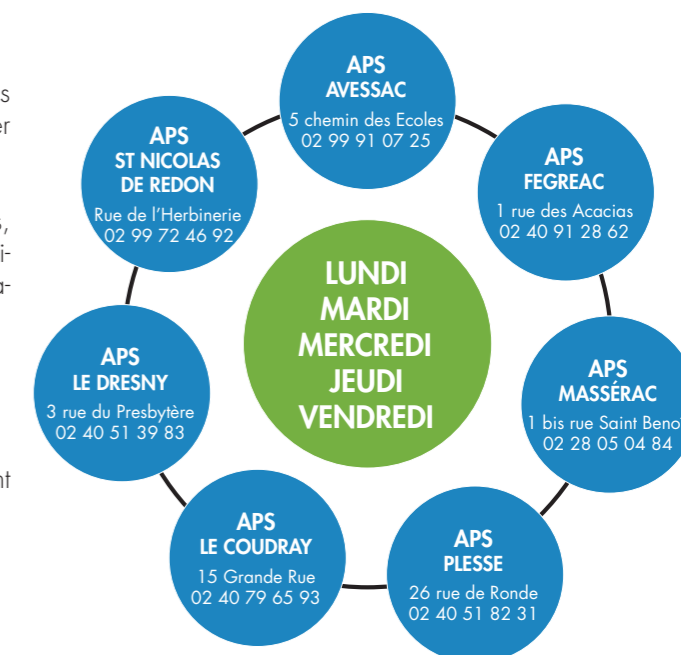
s
er

s,
i-
a-

nt

APS
AVESSAC
5 chemin des Ecoles
02 99 91 07 25

APS
FEGREAC
1 rue des Acacias
02 40 91 28 62

APS
MASSÉRAC
1 bis rue Saint Beno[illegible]
02 28 05 04 84

APS
PLESSE
26 rue de Ronde
02 40 51 82 31

APS
LE COUDRAY
15 Grande Rue
02 40 79 65 93

APS
LE DRESNY
3 rue du Presbytère
02 40 51 39 83

APS
ST NICOLAS
DE REDON
Rue de l'Herbinerie
02 99 72 46 92

LUNDI
MARDI
MERCREDI
JEUDI
VENDREDI